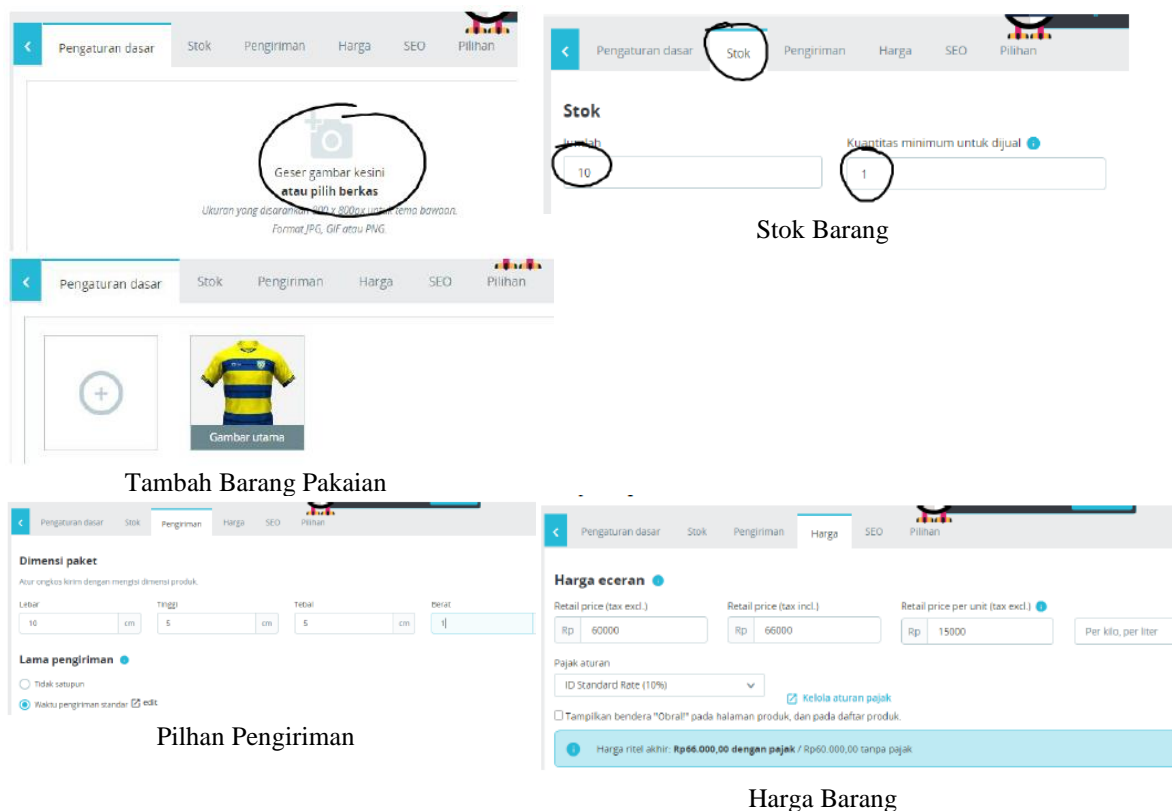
Pengaturan dasar Stok Pengiriman Harga SEO Pilihan

Geser gambar kesini
atau pilih berkas
Ukuran yang disarankan 800 x 800px untuk tema bawaan.
Format JPG, GIF atau PNG.

Pengaturan dasar Stok Pengiriman Harga SEO Pilihan

Stok
Jumlah
10
Kuantitas minimum untuk dijual
1

Stok Barang

Pengaturan dasar Stok Pengiriman Harga SEO Pilihan

Gambar utama

Tambah Barang Pakaian

Pengaturan dasar Stok Pengiriman Harga SEO Pilihan

Dimensi paket
Atur ongkos kirim dengan mengisi dimensi produk.

| Lebar | | Tinggi | | Tebal | | Berat |
|---|---|---|---|---|---|---|
| 10 | cm | 5 | cm | 5 | cm | 1 |

Lama pengiriman
Tidak satupun
Waktu pengiriman standar edit

Pilhan Pengiriman

Pengaturan dasar Stok Pengiriman Harga SEO Pilihan

Harga eceran
Retail price (tax excl.)
Rp 60000
Retail price (tax incl.)
Rp 66000
Retail price per unit (tax excl.)
Rp 15000
Per kilo, per liter

Pajak aturan
ID Standard Rate (10%)
Kelola aturan pajak
Tampilkan bendera "Obral!" pada halaman produk, dan pada daftar produk.

Harga ritel akhir: Rp66.000,00 dengan pajak / Rp60.000,00 tanpa pajak

Harga Barang